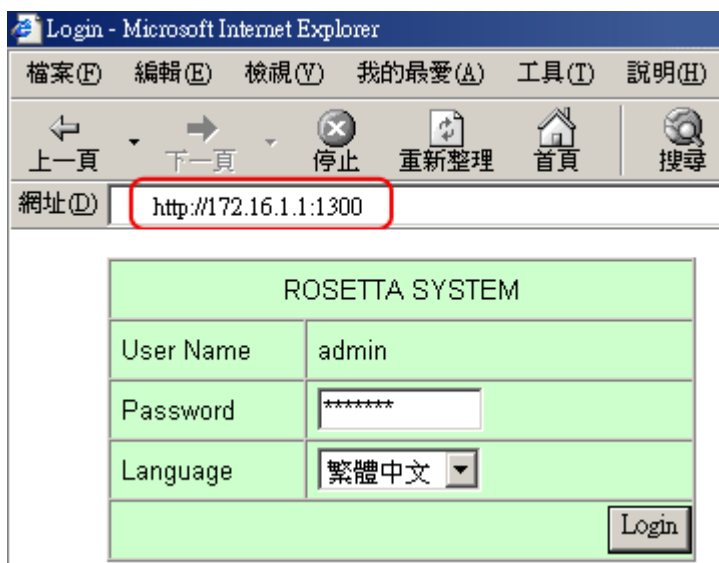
Login - Microsoft Internet Explorer

檔案(F) 編輯(E) 檢視(V) 我的最愛(A) 工具(T) 說明(H)

上一頁 下一頁 停止 重新整理 首頁 搜尋

網址(D) http://172.16.1.1:1300

| ROSETTA SYSTEM | |
|---|---|
| User Name | admin |
| Password | ******* |
| Language | 繁體中文 |
| | Login |